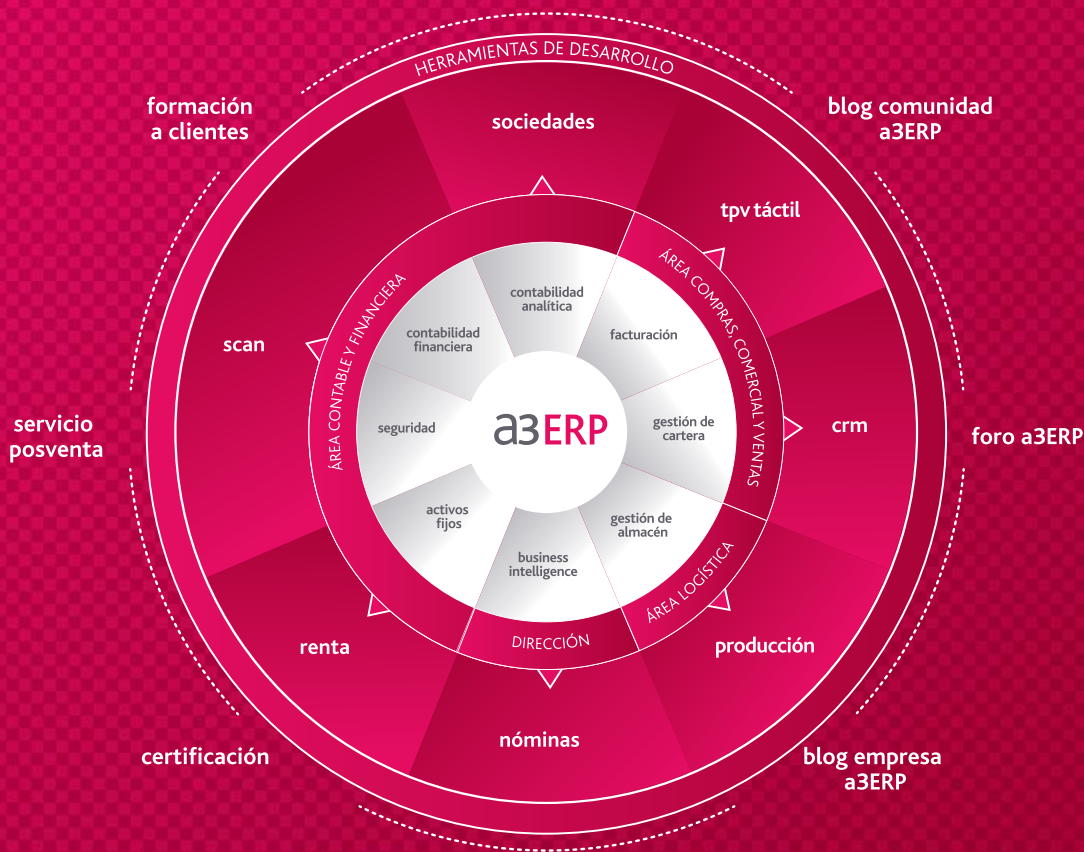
HERRAMIENTAS DE DESARROLLO

formación a clientes

sociedades

blog comunidad a3ERP

tpv táctil

scan

ÁREA CONTABLE Y FINANCIERA

contabilidad analítica

contabilidad financiera

facturación

ÁREA COMPRAS, COMERCIAL Y VENTAS

servicio posventa

seguridad

a3ERP

gestión de cartera

crm

foro a3ERP

activos fijos

business intelligence

gestión de almacén

ÁREA LOGÍSTICA

DIRECCIÓN

renta

producción

nóminas

certificación

blog empresa a3ERP